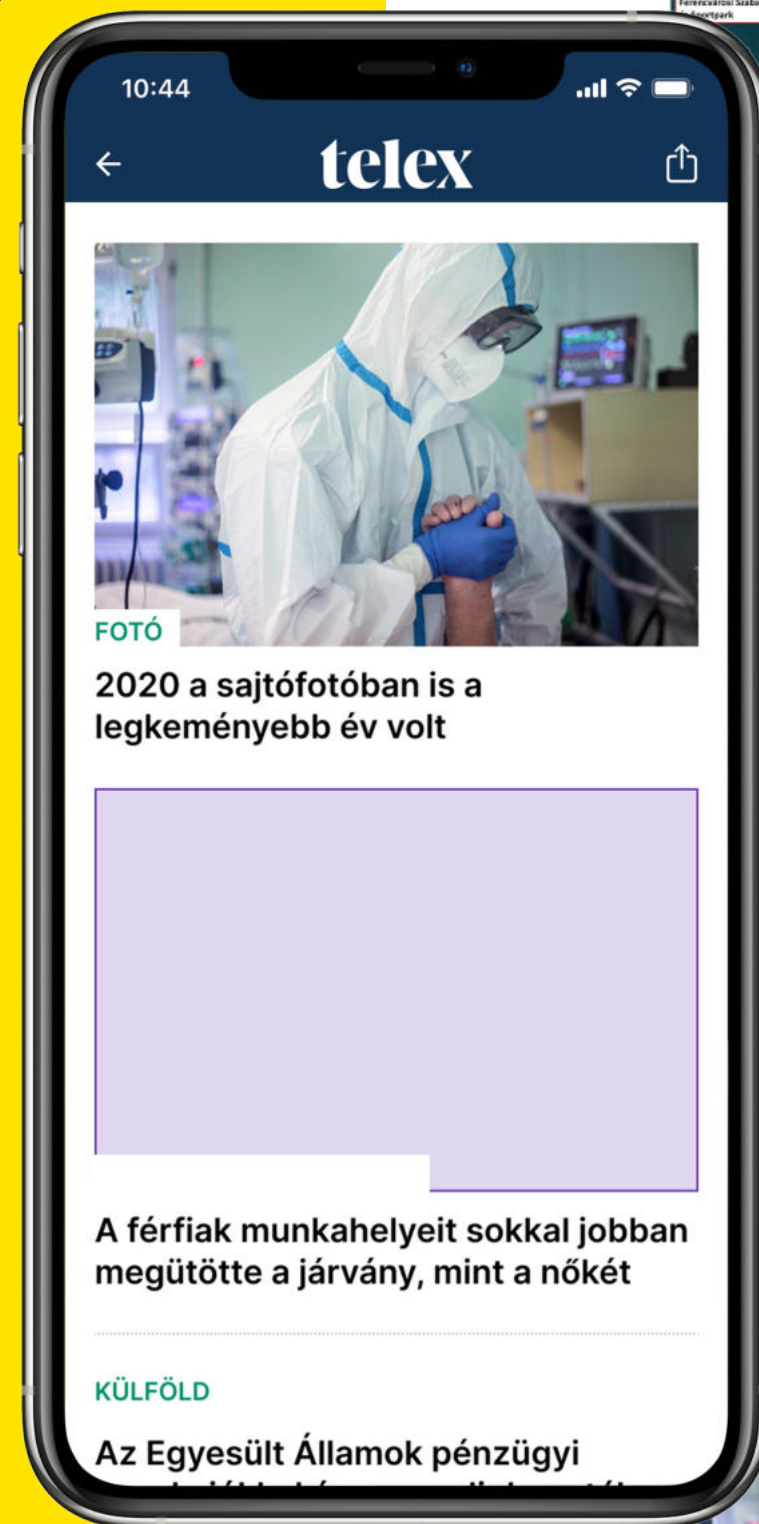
Ferencvárosi Szabadidő és Sportpark

10:44

telex

FOTÓ

2020 a sajtófotóban is a legkeményebb év volt

A férfiak munkahelyeit sokkal jobban megütötte a járvány, mint a nőkét

KÜLFÖLD

Az Egyesült Államok pénzügyi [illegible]